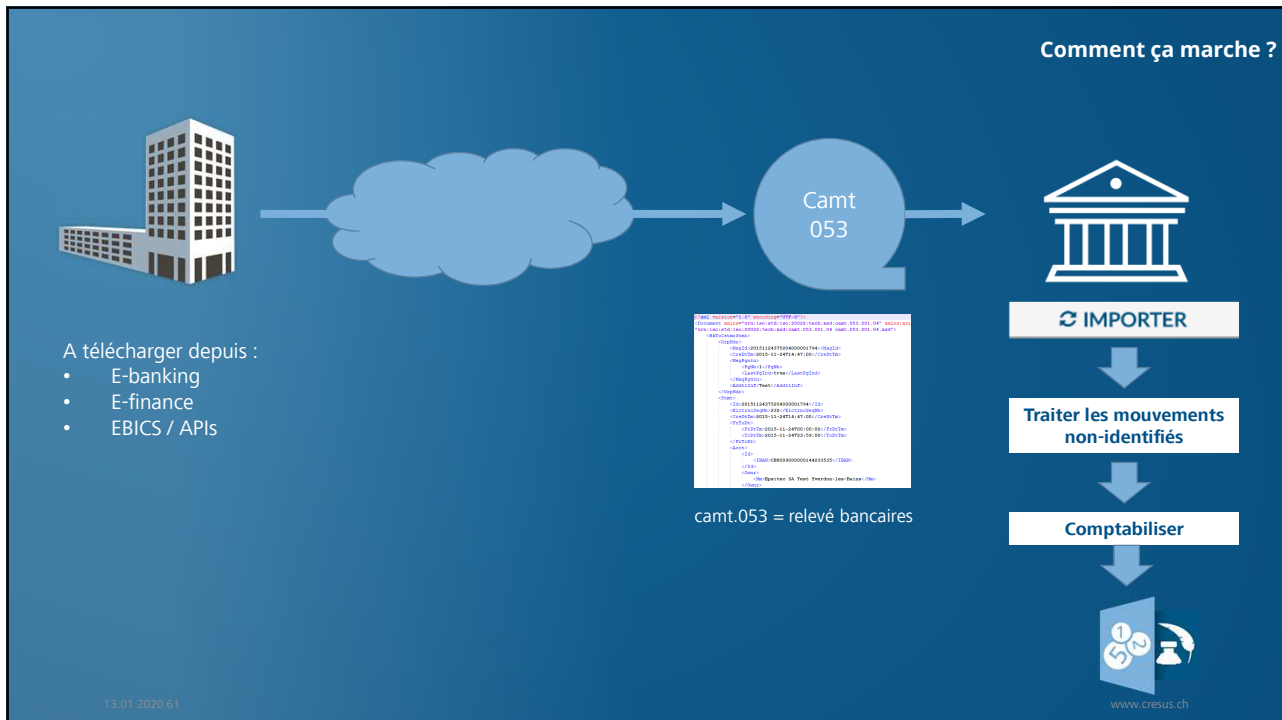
Comment ça marche ?

Camt 053

A télécharger depuis :
- E-banking
- E-finance
- EBICS / APIs

<?xml version="1.0" encoding="UTF-8"?>
<Document xmlns="urn:iso:std:iso:20022:tech:xsd:camt.053.001.04" xmlns:xsi
"urn:iso:std:iso:20022:tech:xsd:camt.053.001.04 camt.053.001.04.xsd">
<BkToCstmrStmt>
<GrpHdr>
<MsgId>20151124375204000001794</MsgId>
<CreDtTm>2015-11-24T14:47:00</CreDtTm>
<MsgPgntn>
<PgNb>1</PgNb>
<LastPgInd>true</LastPgInd>
</MsgPgntn>
<AddtlInf>Test</AddtlInf>
</GrpHdr>
<Stmt>
<Id>20151124375204000001794</Id>
<ElctrncSeqNb>232</ElctrncSeqNb>
<CreDtTm>2015-11-24T14:47:00</CreDtTm>
<FrToDt>
<FrDtTm>2015-11-24T00:00:00</FrDtTm>
<ToDtTm>2015-11-24T23:59:00</ToDtTm>
</FrToDt>
<Acct>
<Id>
<IBAN>CH8009000000144233535</IBAN>
</Id>
<Ownr>
<Nm>Epsitec SA Test Yverdon-les-Bains</Nm>
</Ownr>

camt.053 = relevé bancaires

IMPORTER

Traiter les mouvements non-identifiés

Comptabiliser

13.01.2020 61

www.cresus.ch